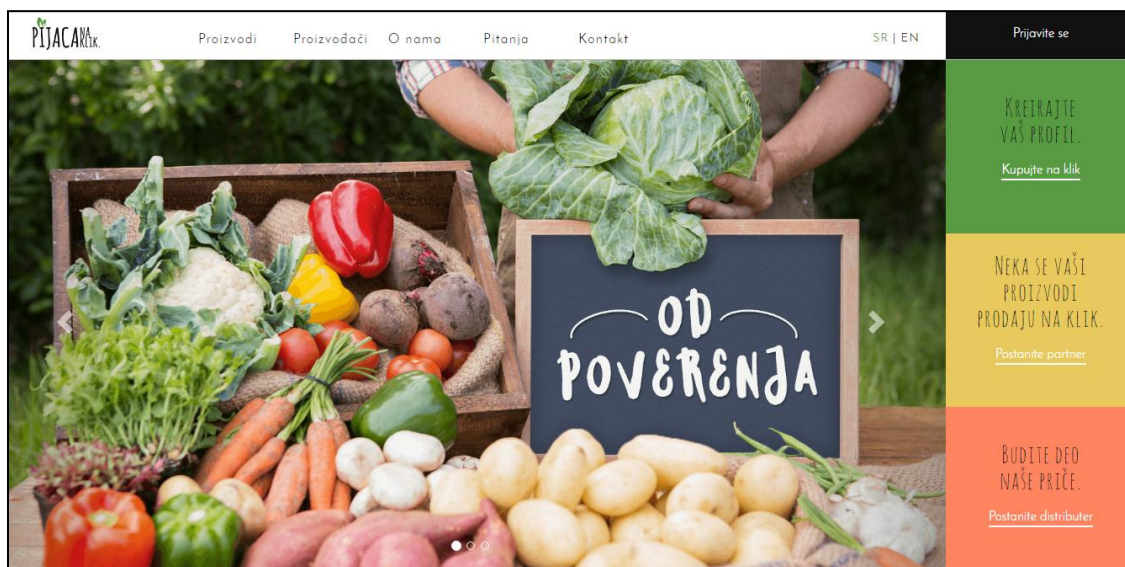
PIJACA NA KLIK.

Proizvodi Proizvođači O nama Pitanja Kontakt

SR | EN

Prijavite se

Kreirajte vaš profil.

Kupujte na klik

Neka se vaši proizvodi prodaju na klik.

Postanite partner

Budite deo naše priče.

Postanite distributer

OD POVERENJA